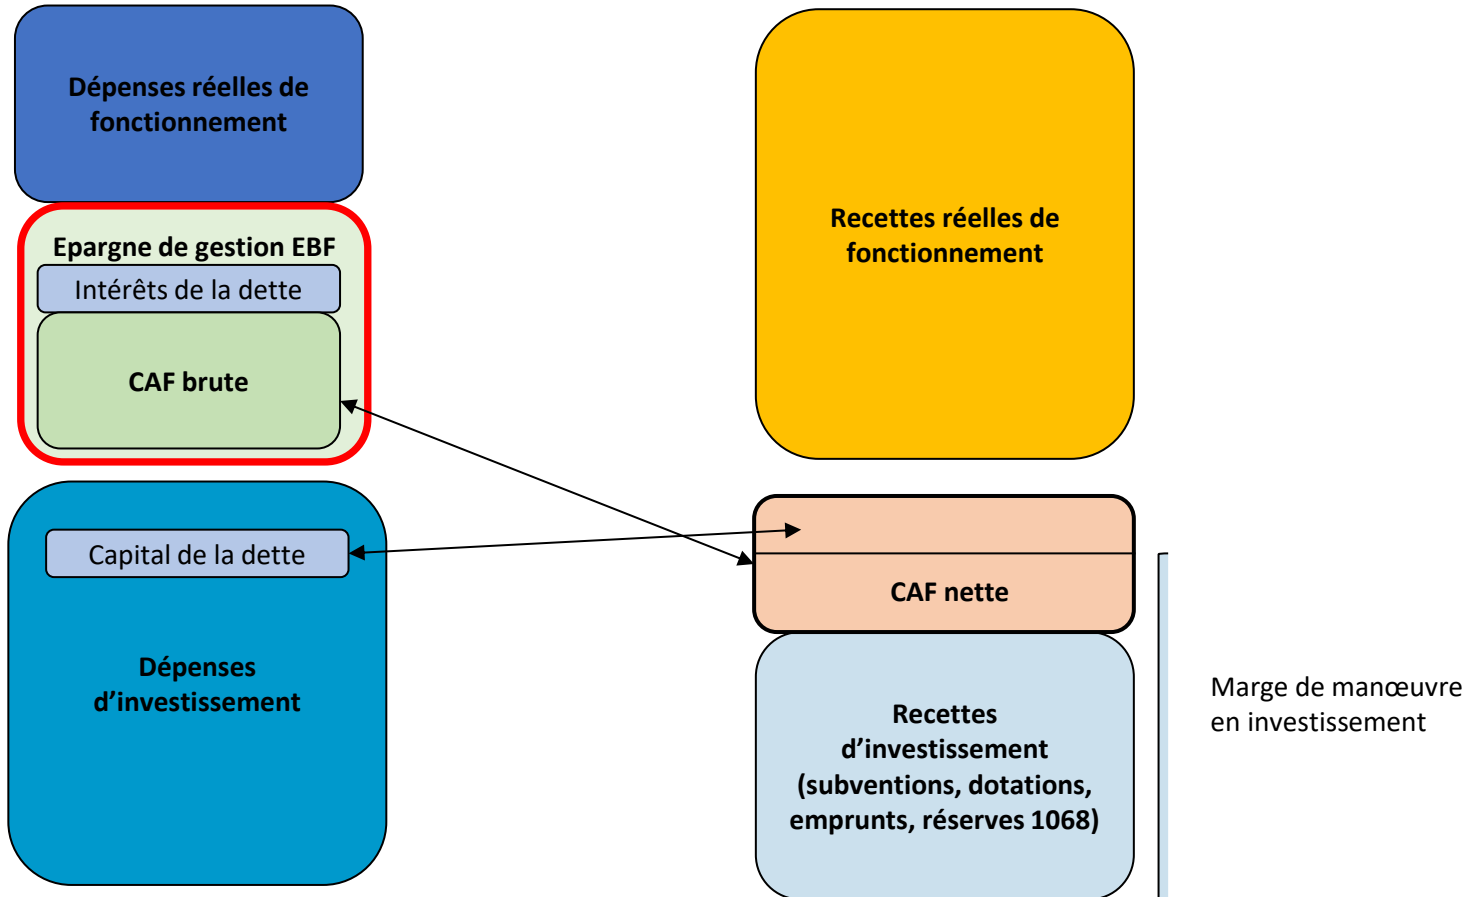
Dépenses réelles de fonctionnement

Epargne de gestion EBF

Intérêts de la dette

CAF brute

Capital de la dette

Dépenses d'investissement

Recettes réelles de fonctionnement

CAF nette

Recettes d'investissement (subventions, dotations, emprunts, réserves 1068)

Marge de manœuvre en investissement